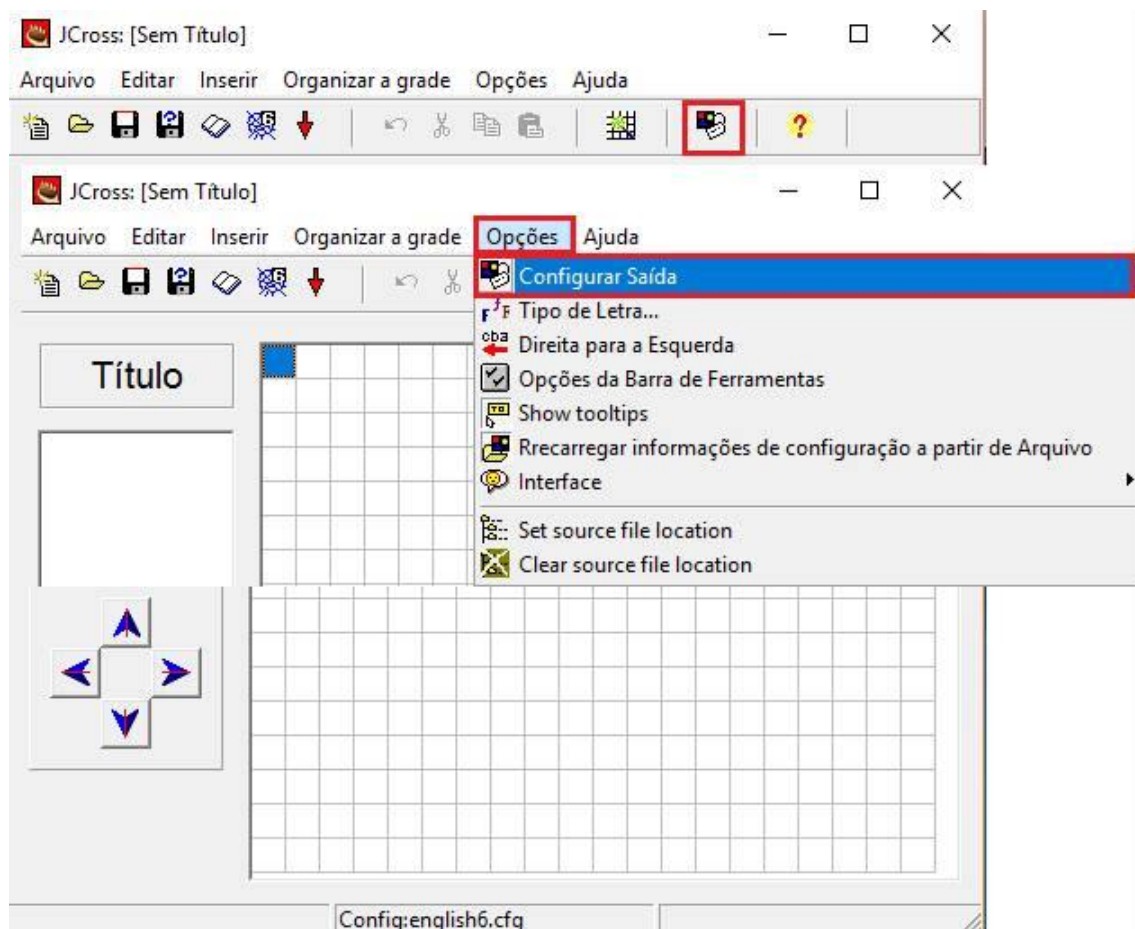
JCross: [Sem Título]

Arquivo Editar Inserir Organizar a grade Opções Ajuda

JCross: [Sem Título]

Arquivo Editar Inserir Organizar a grade Opções Ajuda

Configurar Saída
Tipo de Letra...
Direita para a Esquerda
Opções da Barra de Ferramentas
Show tooltips
Rrecarregar informações de configuração a partir de Arquivo
Interface
Set source file location
Clear source file location

Título

Config:english6.cfg